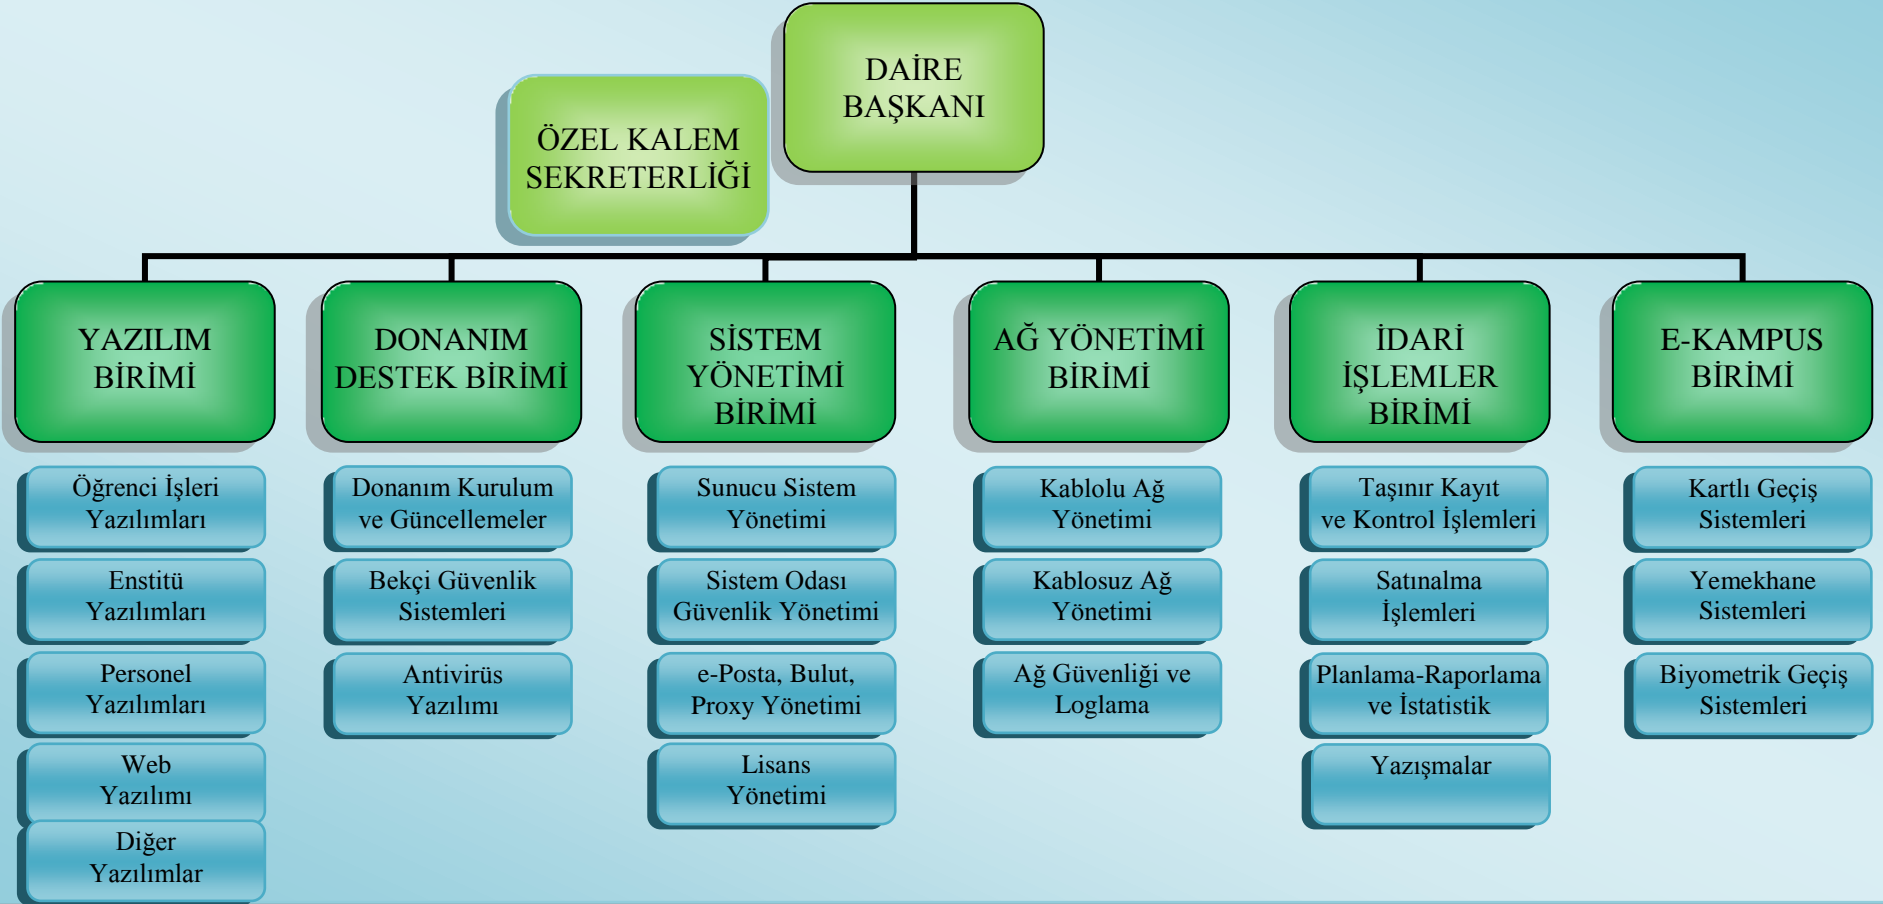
DAİRE BAŞKANI

ÖZEL KALEM SEKRETERLİĞİ

YAZILIM BİRİMİ

Öğrenci İşleri Yazılımları

Enstitü Yazılımları

Personel Yazılımları

Web Yazılımı

Diğer Yazılımlar

DONANIM DESTEK BİRİMİ

Donanım Kurulum ve Güncellemeler

Bekçi Güvenlik Sistemleri

Antivirüs Yazılımı

SİSTEM YÖNETİMİ BİRİMİ

Sunucu Sistem Yönetimi

Sistem Odası Güvenlik Yönetimi

e-Posta, Bulut, Proxy Yönetimi

Lisans Yönetimi

AĞ YÖNETİMİ BİRİMİ

Kablolu Ağ Yönetimi

Kablosuz Ağ Yönetimi

Ağ Güvenliği ve Loglama

İDARİ İŞLEMLER BİRİMİ

Taşınır Kayıt ve Kontrol İşlemleri

Satınalma İşlemleri

Planlama-Raporlama ve İstatistik

Yazışmalar

E-KAMPUS BİRİMİ

Kartlı Geçiş Sistemleri

Yemekhane Sistemleri

Biyometrik Geçiş Sistemleri